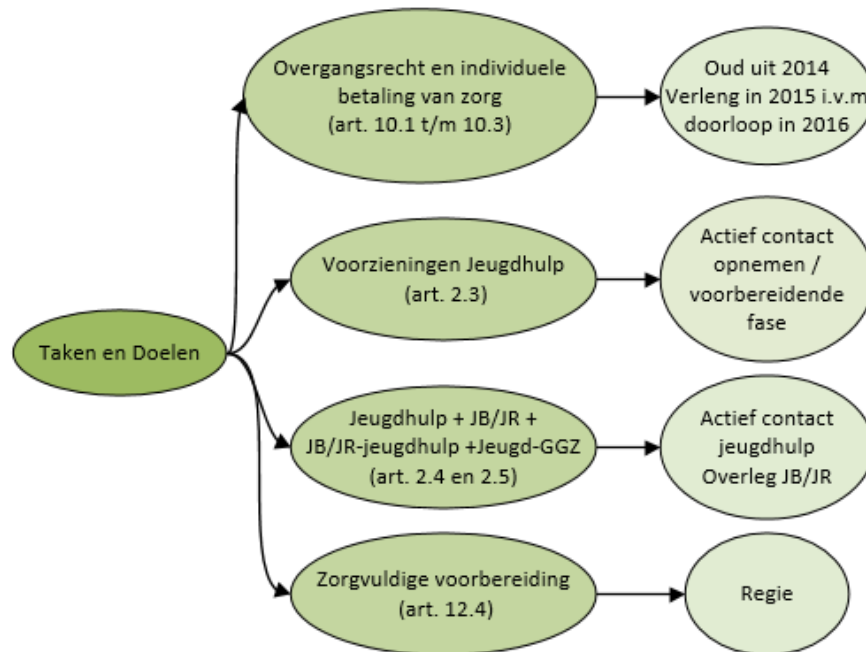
Taken en Doelen

Overgangsrecht en individuele betaling van zorg (art. 10.1 t/m 10.3)

Oud uit 2014 Verleng in 2015 i.v.m doorloop in 2016

Voorzieningen Jeugdhulp (art. 2.3)

Actief contact opnemen / voorbereidende fase

Jeugdhulp + JB/JR + JB/JR-jeugdhulp +Jeugd-GGZ (art. 2.4 en 2.5)

Actief contact jeugdhulp Overleg JB/JR

Zorgvuldige voorbereiding (art. 12.4)

Regie